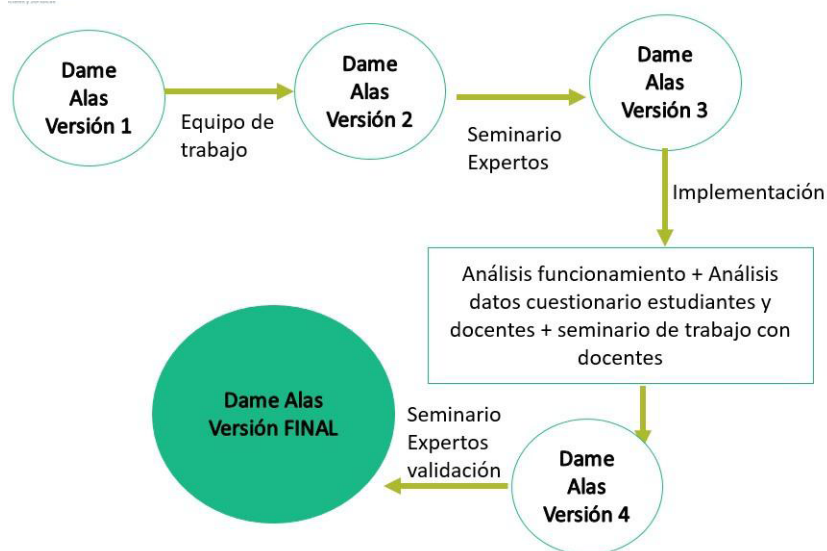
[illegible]

Dame Alas Versión 1

Equipo de trabajo

Dame Alas Versión 2

Seminario Expertos

Dame Alas Versión 3

Implementación

Análisis funcionamiento + Análisis datos cuestionario estudiantes y docentes + seminario de trabajo con docentes

Dame Alas Versión 4

Seminario Expertos validación

Dame Alas Versión FINAL